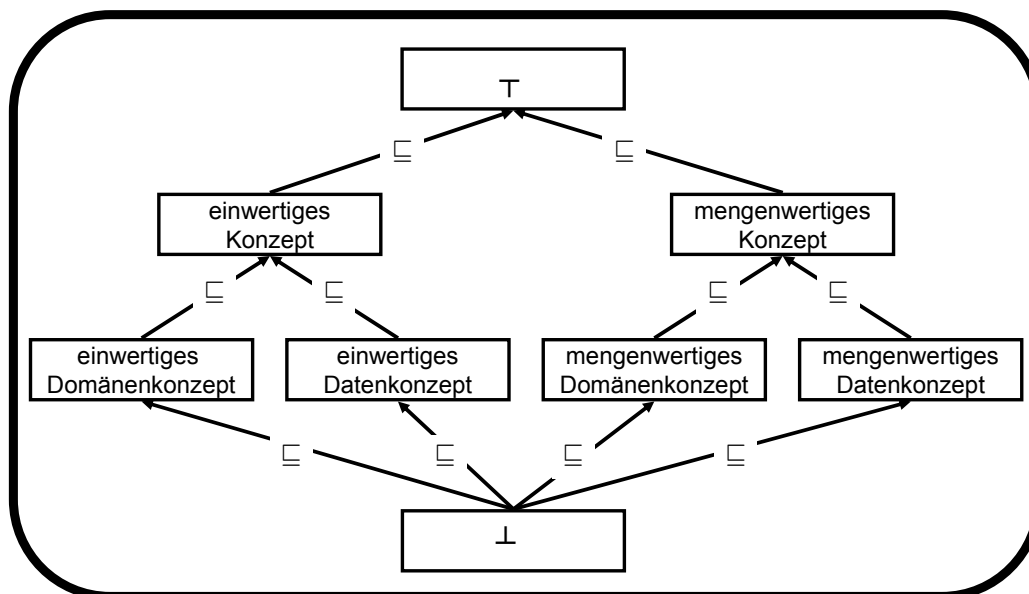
$\top$

$\sqsubseteq$ $\sqsubseteq$

einwertiges Konzept

mengenwertiges Konzept

$\sqsubseteq$ $\sqsubseteq$ $\sqsubseteq$ $\sqsubseteq$

einwertiges Domänenkonzept

einwertiges Datenkonzept

mengenwertiges Domänenkonzept

mengenwertiges Datenkonzept

$\sqsubseteq$ $\sqsubseteq$ $\sqsubseteq$ $\sqsubseteq$

$\bot$